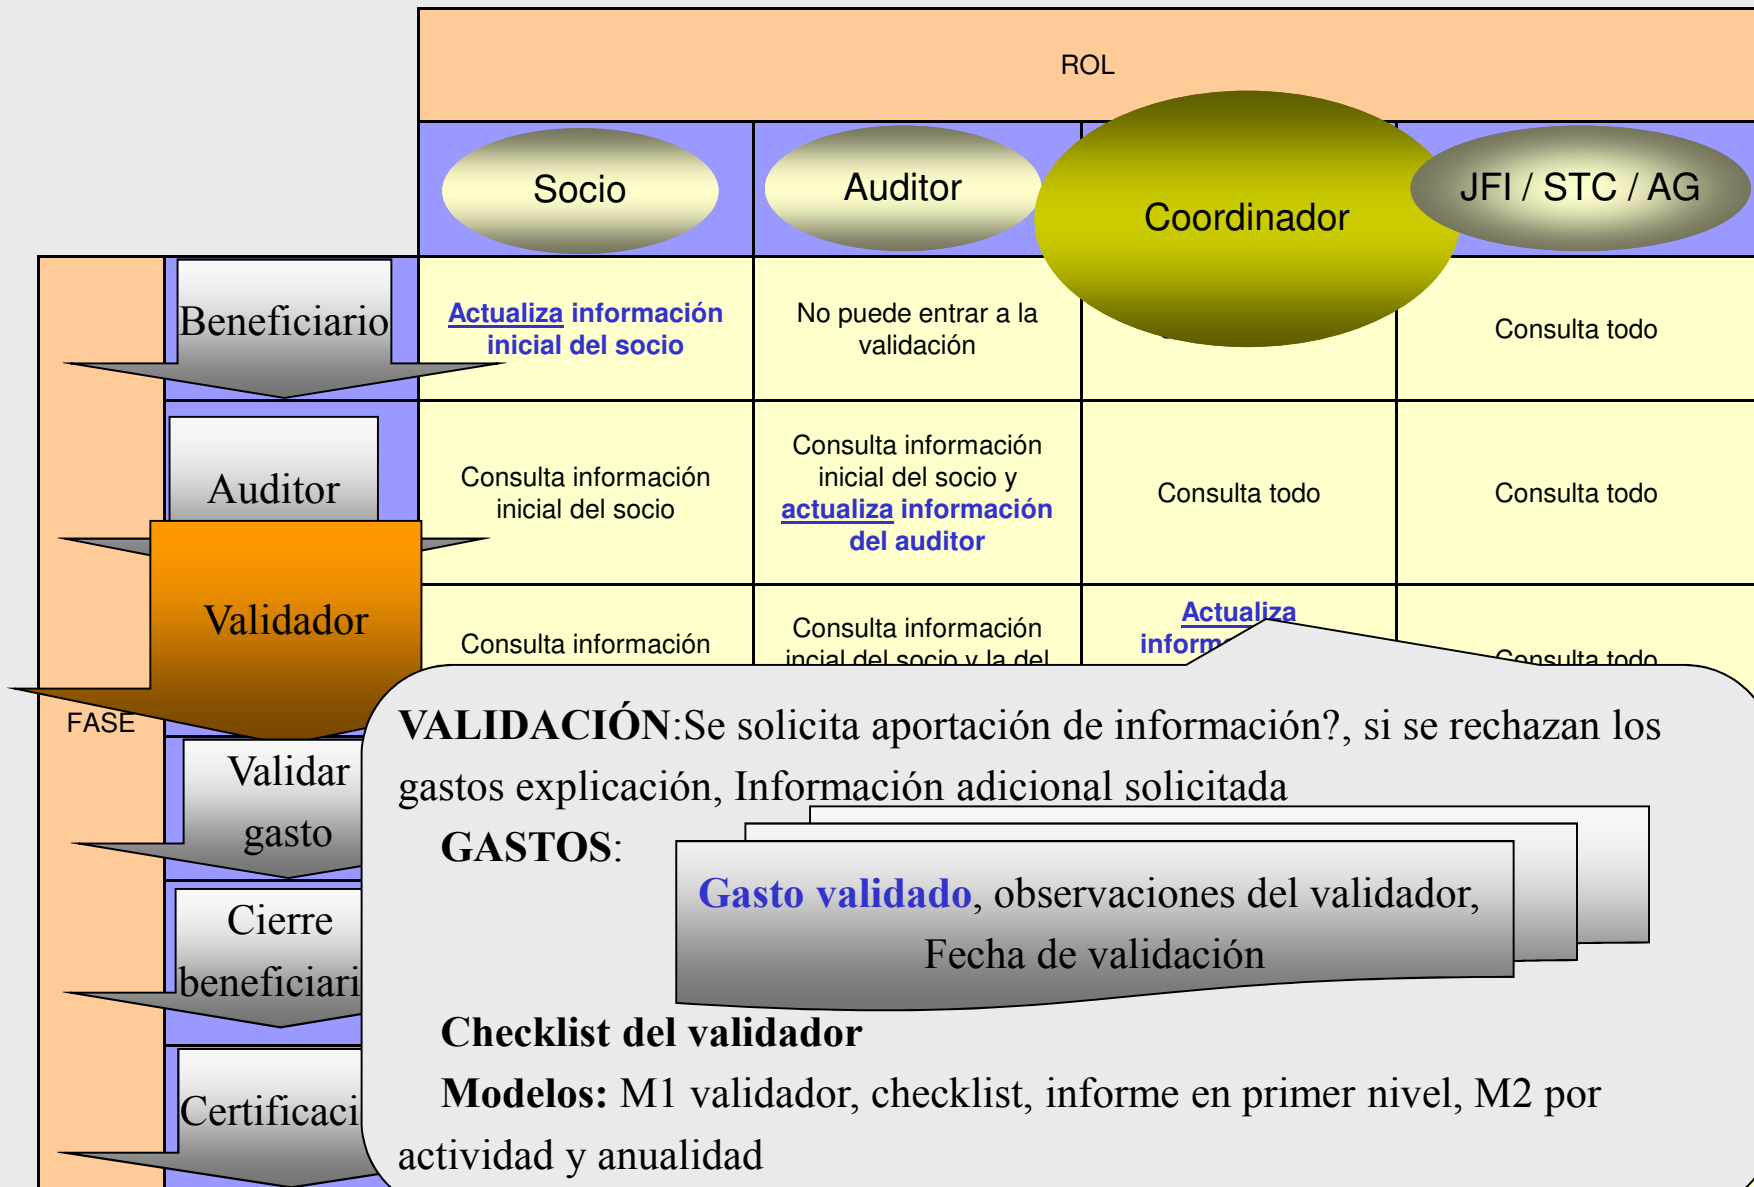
ROL

Socio

Auditor

Coordinador

JFI / STC / AG

Beneficiario

Actualiza información inicial del socio

No puede entrar a la validación

Consulta todo

Auditor

Consulta información inicial del socio

Consulta información inicial del socio y actualiza información del auditor

Consulta todo

Consulta todo

Validador

Consulta información

Consulta información incial del socio y la del

Actualiza inform

Consulta todo

FASE

Validar gasto

Cierre beneficiari

Certificaci

VALIDACIÓN:Se solicita aportación de información?, si se rechazan los gastos explicación, Información adicional solicitada

GASTOS:

Gasto validado, observaciones del validador, Fecha de validación

Checklist del validador

Modelos: M1 validador, checklist, informe en primer nivel, M2 por actividad y anualidad